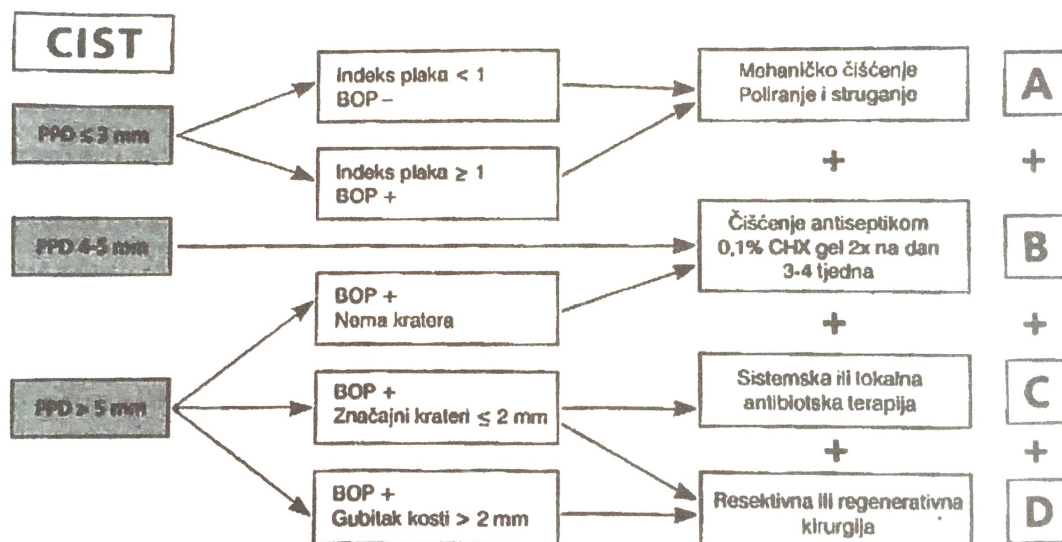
CIST

PPD ≤ 3 mm

Indeks plaka < 1
BOP –

Indeks plaka ≥ 1
BOP +

PPD 4-5 mm

BOP +
Nema kratera

PPD > 5 mm

BOP +
Značajni krateri ≤ 2 mm

BOP +
Gubitak kosti > 2 mm

Mehaničko čišćenje
Poliranje i struganje

+

Čišćenje antiseptikom
0,1% CHX gel 2x na dan
3-4 tjedna

+

Sistemska ili lokalna
antibiotska terapija

+

Resektivna ili regenerativna
kirurgija

A

+

B

+

C

+

D